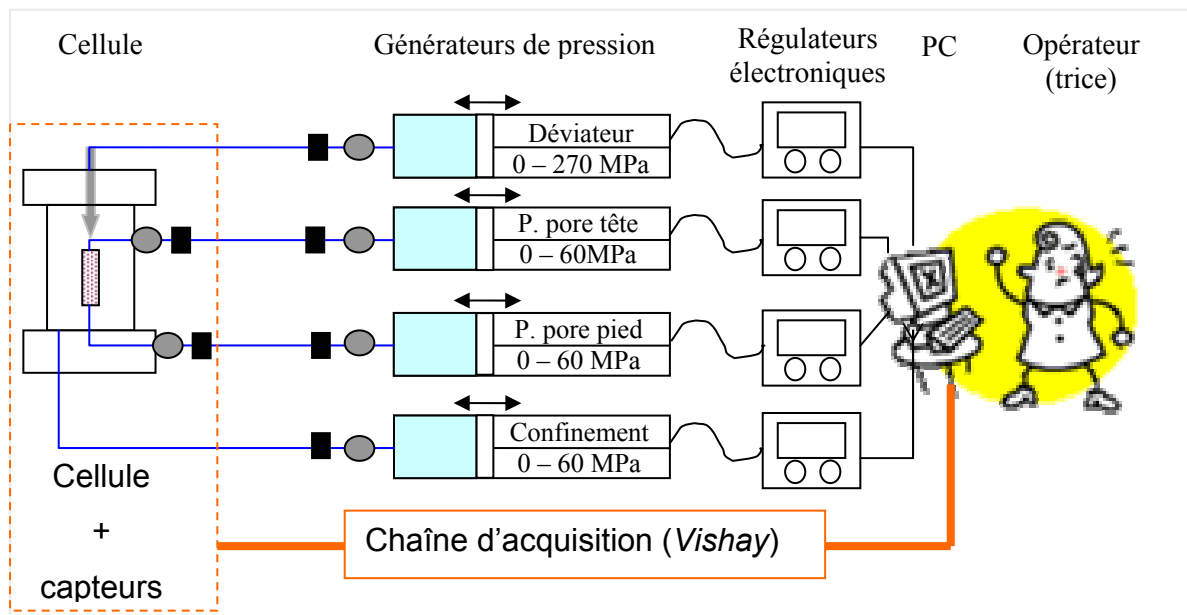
Cellule

Générateurs de pression

Régulateurs électroniques

PC

Opérateur (trice)

Déviateur
0 – 270 MPa

P. pore tête
0 – 60MPa

P. pore pied
0 – 60 MPa

Confinement
0 – 60 MPa

Cellule
+
capteurs

Chaîne d'acquisition (*Vishay*)